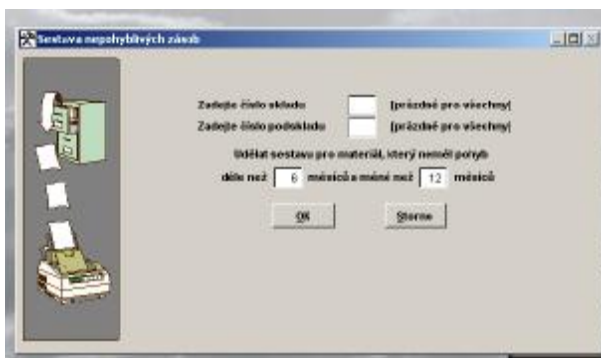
Sestava nepohyblivých zásob

Zadejte číslo skladu [prázdné pro všechny]
Zadejte číslo podskladu [prázdné pro všechny]

Udělat sestavu pro materiál, který neměl pohyb
déle než 6 měsíců a méně než 12 měsíců

OK
Storno